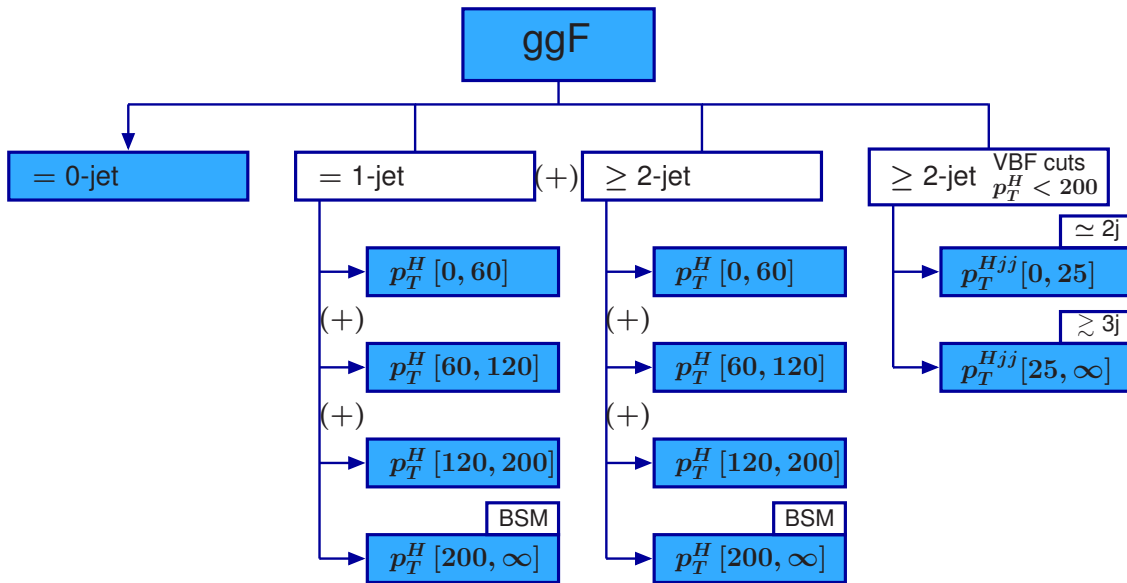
ggF

$=$ 0-jet

$=$ 1-jet

(+)

$\geq$ 2-jet

$\geq$ 2-jet VBF cuts $p_T^H < 200$

$p_T^H\,[0, 60]$

(+)

$p_T^H\,[60, 120]$

(+)

$p_T^H\,[120, 200]$

BSM

$p_T^H\,[200, \infty]$

$p_T^H\,[0, 60]$

(+)

$p_T^H\,[60, 120]$

(+)

$p_T^H\,[120, 200]$

BSM

$p_T^H\,[200, \infty]$

$\simeq$ 2j

$p_T^{Hjj}[0, 25]$

$\gtrsim$ 3j

$p_T^{Hjj}[25, \infty]$